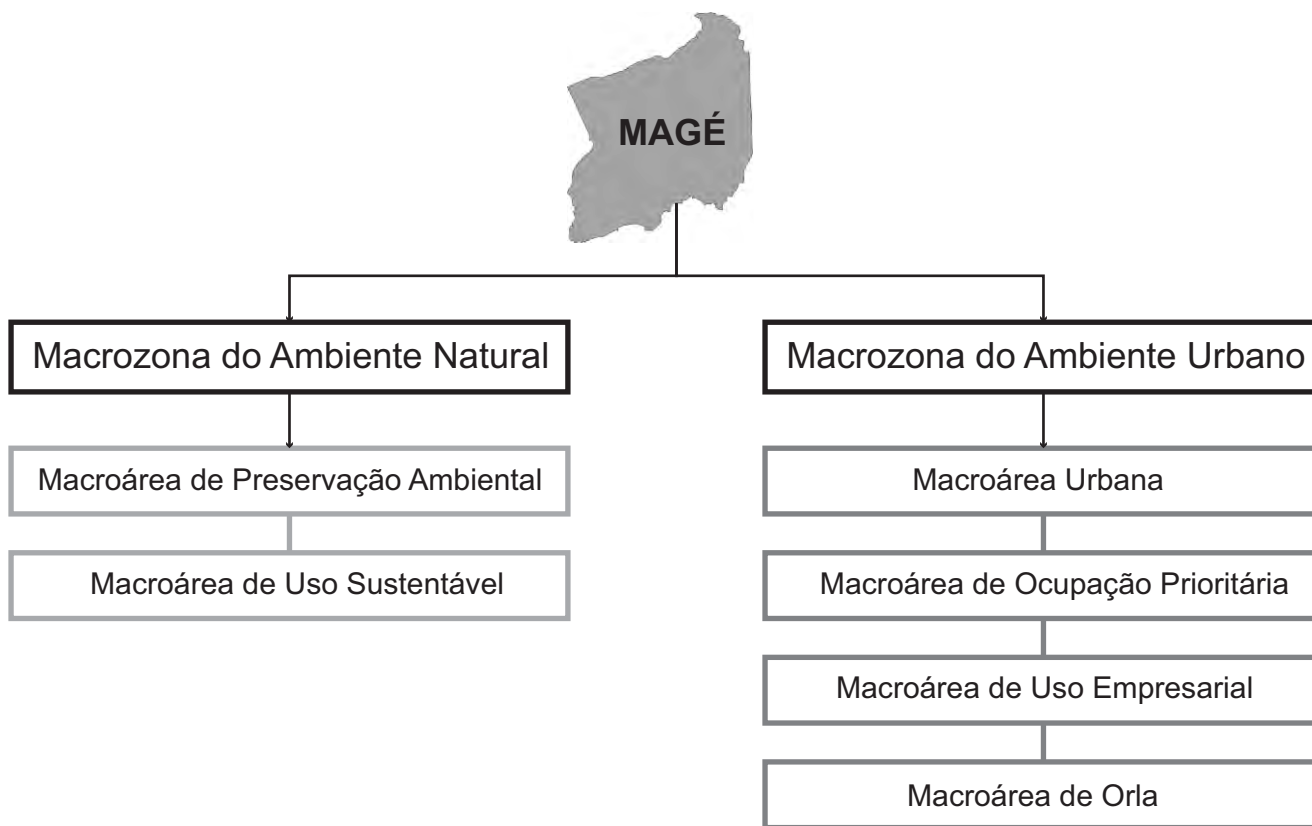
MAGÉ

Macrozona do Ambiente Natural

Macroárea de Preservação Ambiental

Macroárea de Uso Sustentável

Macrozona do Ambiente Urbano

Macroárea Urbana

Macroárea de Ocupação Prioritária

Macroárea de Uso Empresarial

Macroárea de Orla